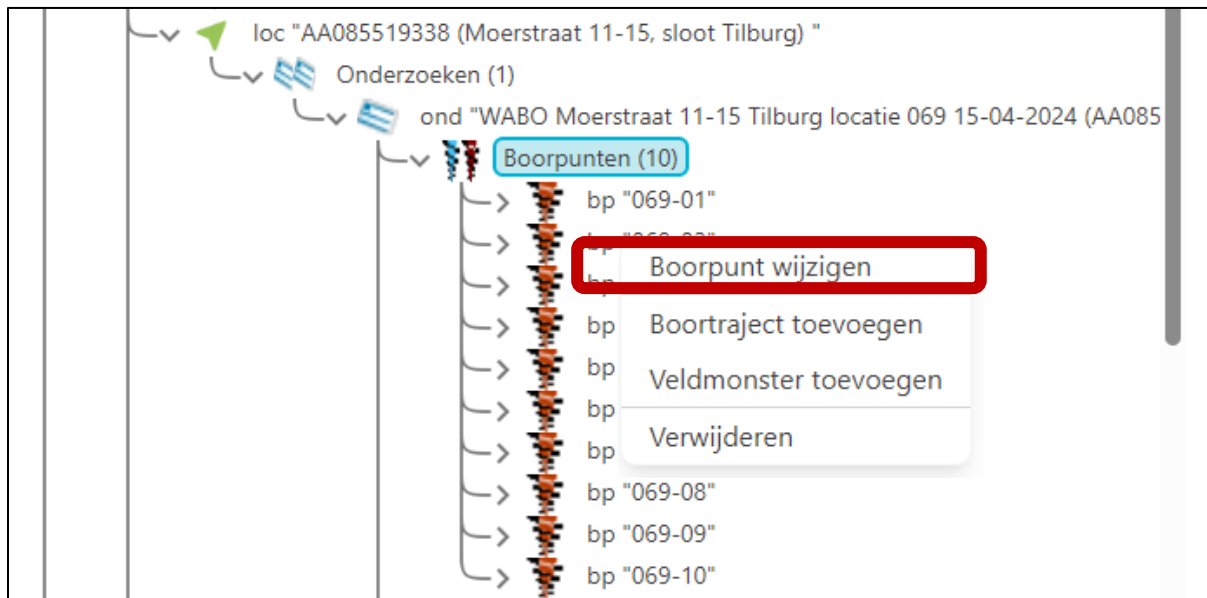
loc "AA085519338 (Moerstraat 11-15, sloot Tilburg) "

Onderzoeken (1)

ond "WABO Moerstraat 11-15 Tilburg locatie 069 15-04-2024 (AA085

Boorpunten (10)

bp "069-01"

bp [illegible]

bp

bp

bp

bp

bp

bp "069-08"

bp "069-09"

bp "069-10"

Boorpunt wijzigen

Boortraject toevoegen

Veldmonster toevoegen

Verwijderen